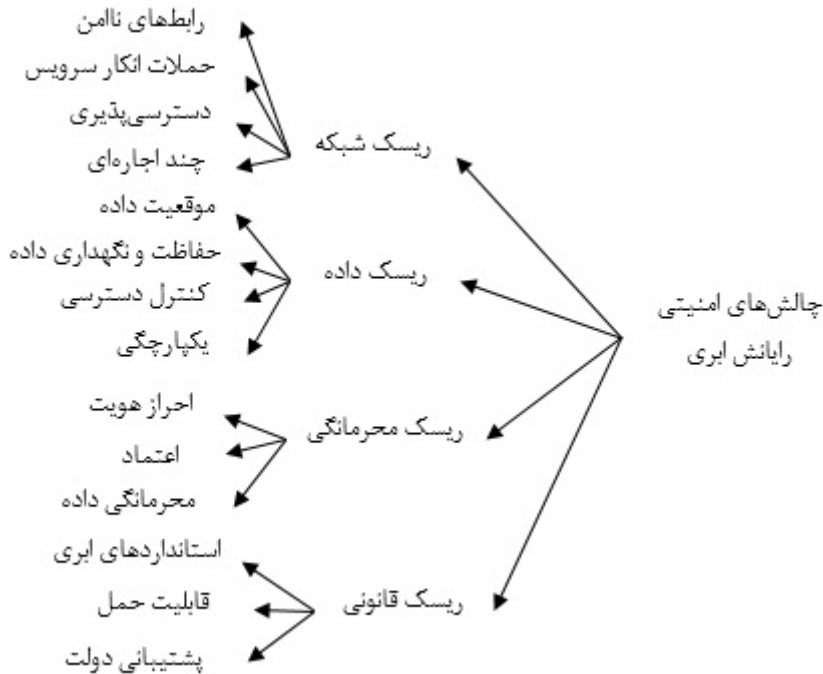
چالش‌های امنیتی رایانش ابری

ریسک شبکه
رابطهای ناامن
حملات انکار سرویس
دسترسی‌پذیری
چند اجاره‌ای

ریسک داده
موقعیت داده
حفاظت و نگهداری داده
کنترل دسترسی
یکپارچگی

ریسک محرمانگی
احراز هویت
اعتماد
محرمانگی داده

ریسک قانونی
استانداردهای ابری
قابلیت حمل
پشتیبانی دولت